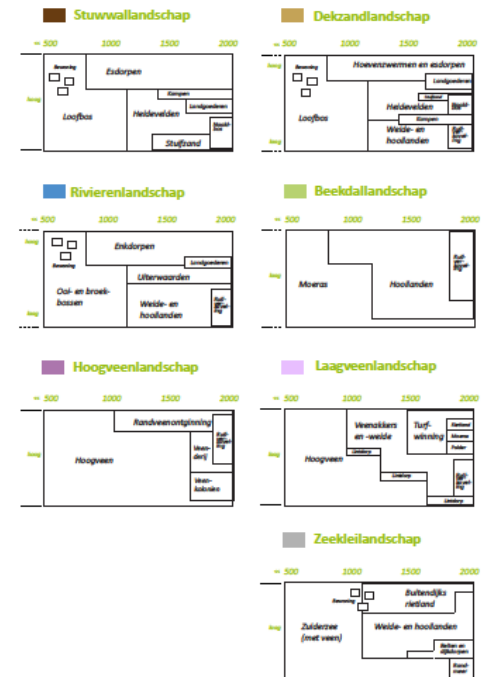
Stuwwallandschap

- 500 1000 1500 2000

hoog

laag

Bewoning

Esdorpen

Kampen

Landgoederen

Loofbos

Heidevelden

Stuifzand

Bosaanplant

Dekzandlandschap

- 500 1000 1500 2000

hoog

laag

Bewoning

Hoevenzwermen en esdorpen

Landgoederen

Heidevelden

Loofbos

Kampen

Weide- en hooilanden

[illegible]

Rivierenlandschap

- 500 1000 1500 2000

hoog

laag

Bewoning

Enkdorpen

Landgoederen

Eiken- en broekbossen

Uiterwaarden

Weide- en hooilanden

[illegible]

Beekdallandschap

- 500 1000 1500 2000

hoog

laag

Moeras

Hooilanden

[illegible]

Hoogveenlandschap

- 500 1000 1500 2000

Randveenontginning

Hoogveen

Veenderij

Veenkolonies

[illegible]

Laagveenlandschap

- 500 1000 1500 2000

hoog

laag

Hoogveen

Veenakkers en -weide

Turfwinning

Verlanding

Moeras

Polder

Lintdorp

Lintdorp

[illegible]

Zeekleilandschap

- 500 1000 1500 2000

hoog

laag

Bewoning

Buitendijks rietland

Zuiderzee (met veen)

Weide- en hooilanden

Polders en dijkdorpen

Bosaanplant